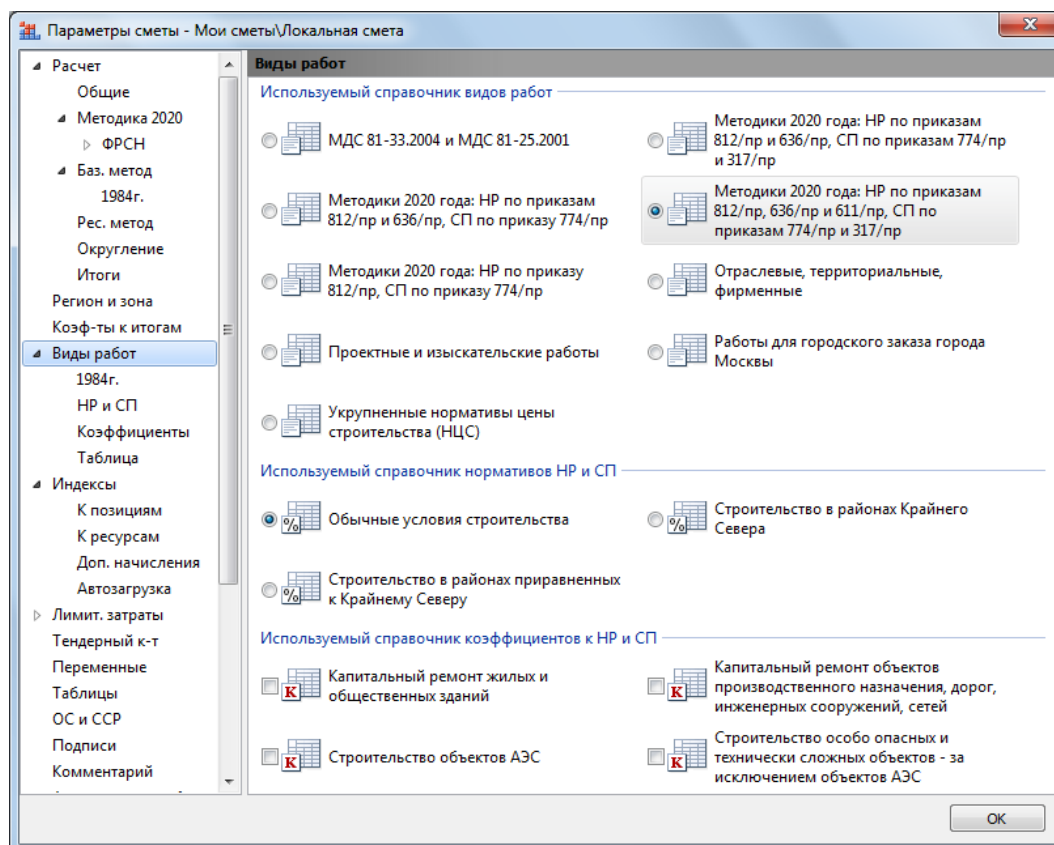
Параметры сметы - Мои сметы\Локальная смета

Расчет
Общие
Методика 2020
ФРСН
Баз. метод
1984г.
Рес. метод
Округление
Итоги
Регион и зона
Коэф-ты к итогам
Виды работ
1984г.
НР и СП
Коэффициенты
Таблица
Индексы
К позициям
К ресурсам
Доп. начисления
Автозагрузка
Лимит. затраты
Тендерный к-т
Переменные
Таблицы
ОС и ССР
Подписи
Комментарий

Виды работ

Используемый справочник видов работ

МДС 81-33.2004 и МДС 81-25.2001

Методики 2020 года: НР по приказам 812/пр и 636/пр, СП по приказам 774/пр и 317/пр

Методики 2020 года: НР по приказам 812/пр и 636/пр, СП по приказу 774/пр

Методики 2020 года: НР по приказам 812/пр, 636/пр и 611/пр, СП по приказам 774/пр и 317/пр

Методики 2020 года: НР по приказу 812/пр, СП по приказу 774/пр

Отраслевые, территориальные, фирменные

Проектные и изыскательские работы

Работы для городского заказа города Москвы

Укрупненные нормативы цены строительства (НЦС)

Используемый справочник нормативов НР и СП

Обычные условия строительства

Строительство в районах Крайнего Севера

Строительство в районах приравненных к Крайнему Северу

Используемый справочник коэффициентов к НР и СП

Капитальный ремонт жилых и общественных зданий

Капитальный ремонт объектов производственного назначения, дорог, инженерных сооружений, сетей

Строительство объектов АЭС

Строительство особо опасных и технически сложных объектов - за исключением объектов АЭС

OK